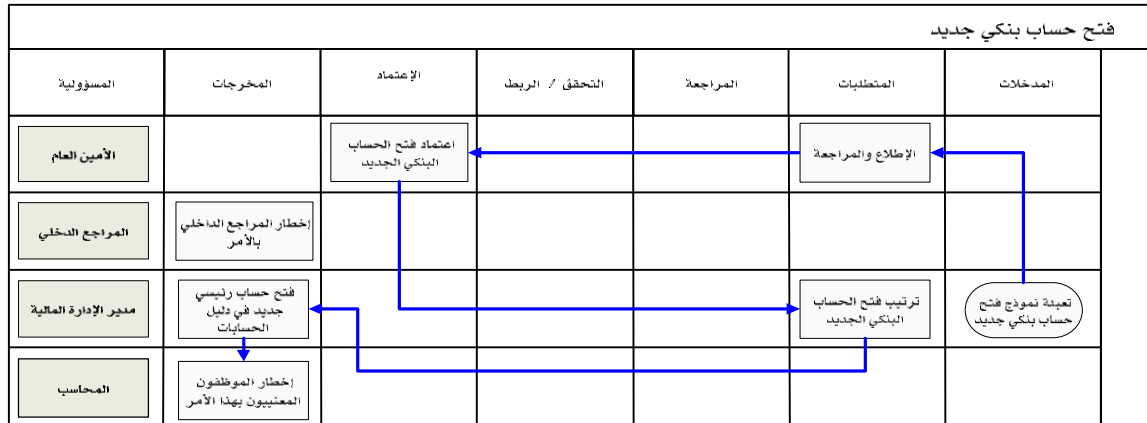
فتح حساب بنكي جديد

| المدخلات | المتطلبات | المراجعة | التحقق / الربط | الإعتماد | المخرجات | المسؤولية |
|---|---|---|---|---|---|---|
| | الإطلاع والمراجعة | | | اعتماد فتح الحساب البنكي الجديد | | الأمين العام |
| | | | | | إخطار المراجع الداخلي بالأمر | المراجع الدخلي |
| تعبئة نموذج فتح حساب بنكي جديد | ترتيب فتح الحساب البنكي الجديد | | | | فتح حساب رئيسي جديد في دليل الحسابات | مدير الإدارة المالية |
| | | | | | إخطار الموظفون المعنيون بهذا الأمر | المحاسب |